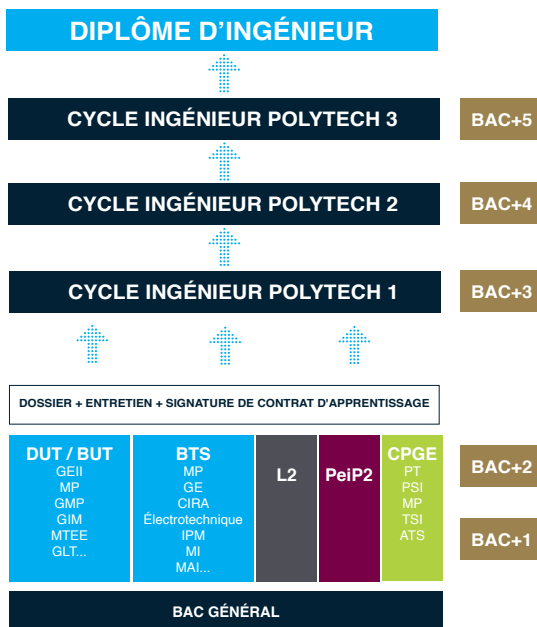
DIPLÔME D'INGÉNIEUR

CYCLE INGÉNIEUR POLYTECH 3

BAC+5

CYCLE INGÉNIEUR POLYTECH 2

BAC+4

CYCLE INGÉNIEUR POLYTECH 1

BAC+3

DOSSIER + ENTRETIEN + SIGNATURE DE CONTRAT D'APPRENTISSAGE

DUT / BUT
GEII
MP
GMP
GIM
MTEE
GLT...

BTS
MP
GE
CIRA
Électrotechnique
IPM
MI
MAI...

L2

PeiP2

CPGE
PT
PSI
MP
TSI
ATS

BAC+2

BAC+1

BAC GÉNÉRAL